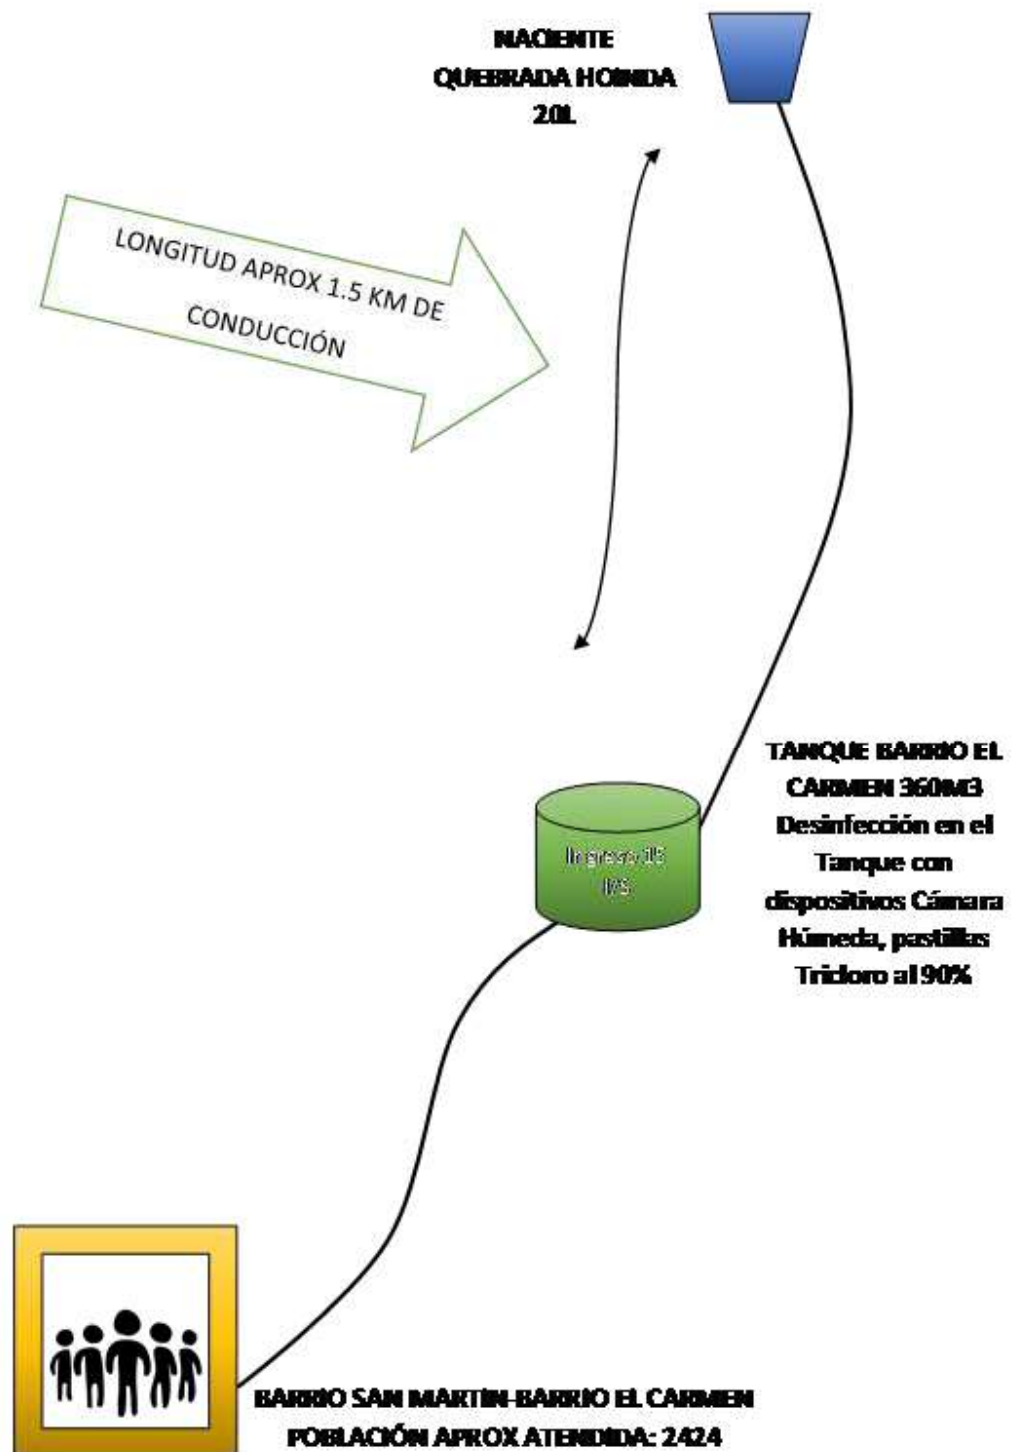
NACIENTE
QUEBRADA HOINDA
20L

LONGITUD APROX 1.5 KM DE CONDUCCIÓN

TANQUE BARRIO EL CARMEN 360M3
Desinfección en el Tanque con dispositivos Cámara Húmeda, pastillas Tricloro al 90%

Ingreso 15 l/S

BARRIO SAN MARTIN-BARRIO EL CARMEN
POBLACIÓN APROX ATENDIDA: 2424